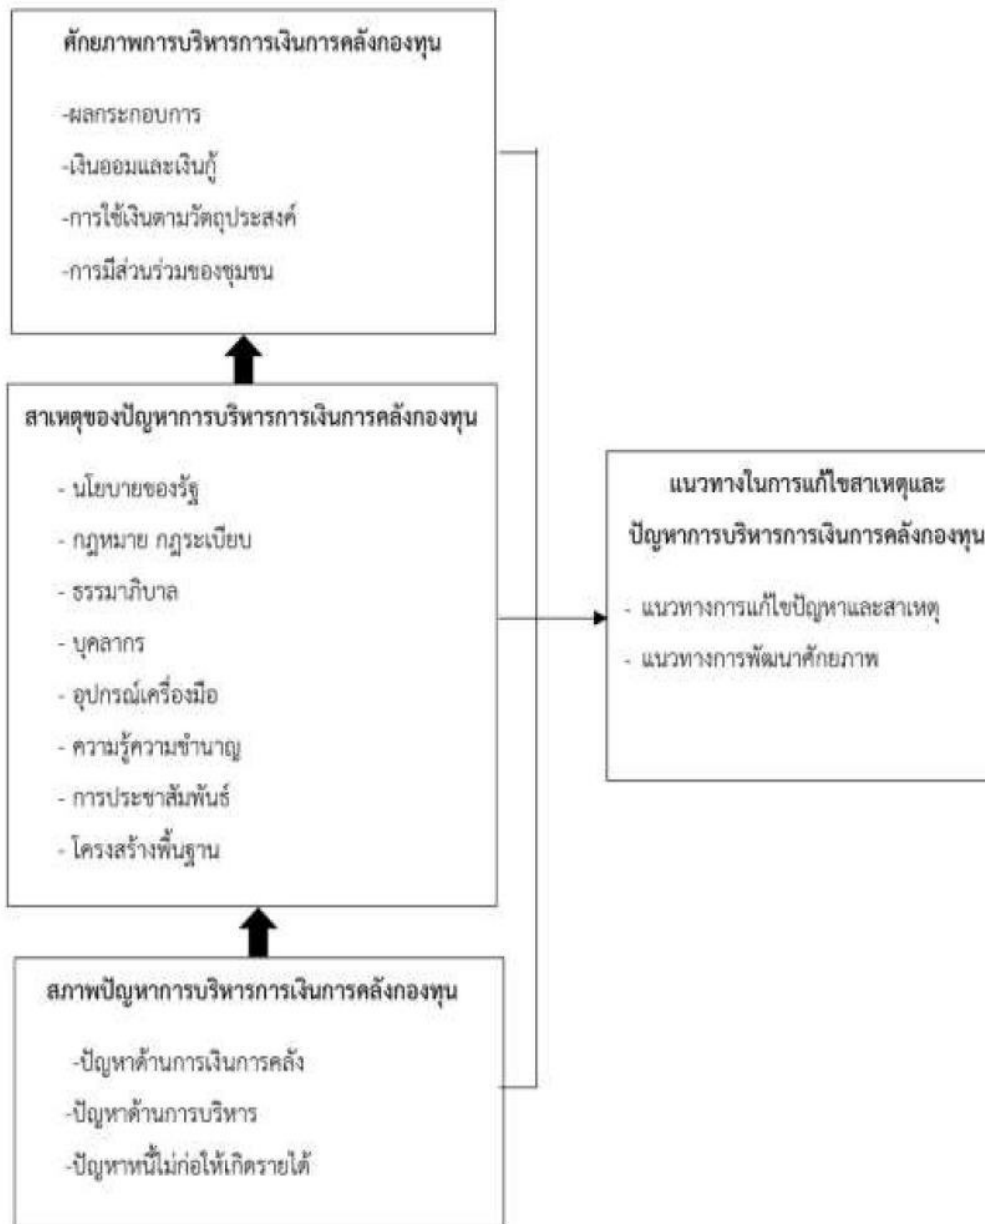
ศักยภาพการบริหารการเงินการคลังกองทุน

-ผลกระกอบการ

-เงินออมและเงินกู้

-การใช้เงินตามวัตถุประสงค์

-การมีส่วนร่วมของชุมชน

สาเหตุของปัญหาการบริหารการเงินการคลังกองทุน

- นโยบายของรัฐ
- กฎหมาย กฎระเบียบ
- ธรรมาภิบาล
- บุคลากร
- อุปกรณ์เครื่องมือ
- ความรู้ความชำนาญ
- การประชาสัมพันธ์
- โครงสร้างพื้นฐาน

สภาพปัญหาการบริหารการเงินการคลังกองทุน

-ปัญหาด้านการเงินการคลัง

-ปัญหาด้านการบริหาร

-ปัญหาหนี้ไม่ก่อให้เกิดรายได้

แนวทางในการแก้ไขสาเหตุและปัญหาการบริหารการเงินการคลังกองทุน

- แนวทางการแก้ไขปัญหาและสาเหตุ
- แนวทางการพัฒนาศักยภาพ